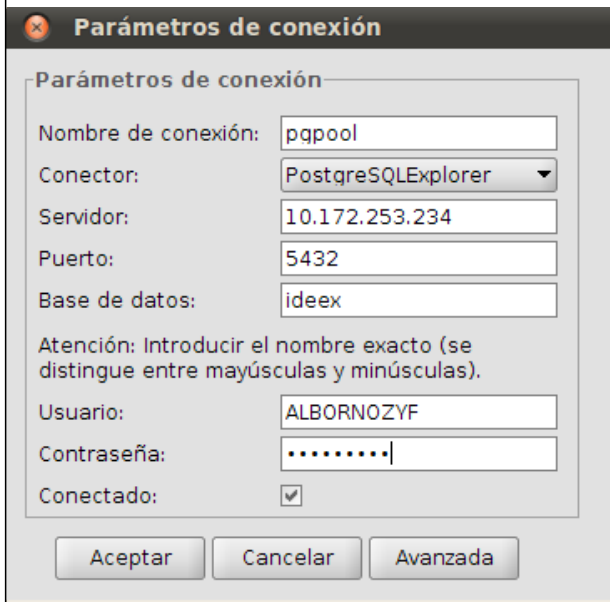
Parámetros de conexión

Parámetros de conexión

Nombre de conexión: pgpool

Conector: PostgreSQLExplorer

Servidor: 10.172.253.234

Puerto: 5432

Base de datos: ideex

Atención: Introducir el nombre exacto (se distingue entre mayúsculas y minúsculas).

Usuario: ALBORNOZYF

Contraseña: •••••••••

Conectado: ✓

Aceptar Cancelar Avanzada